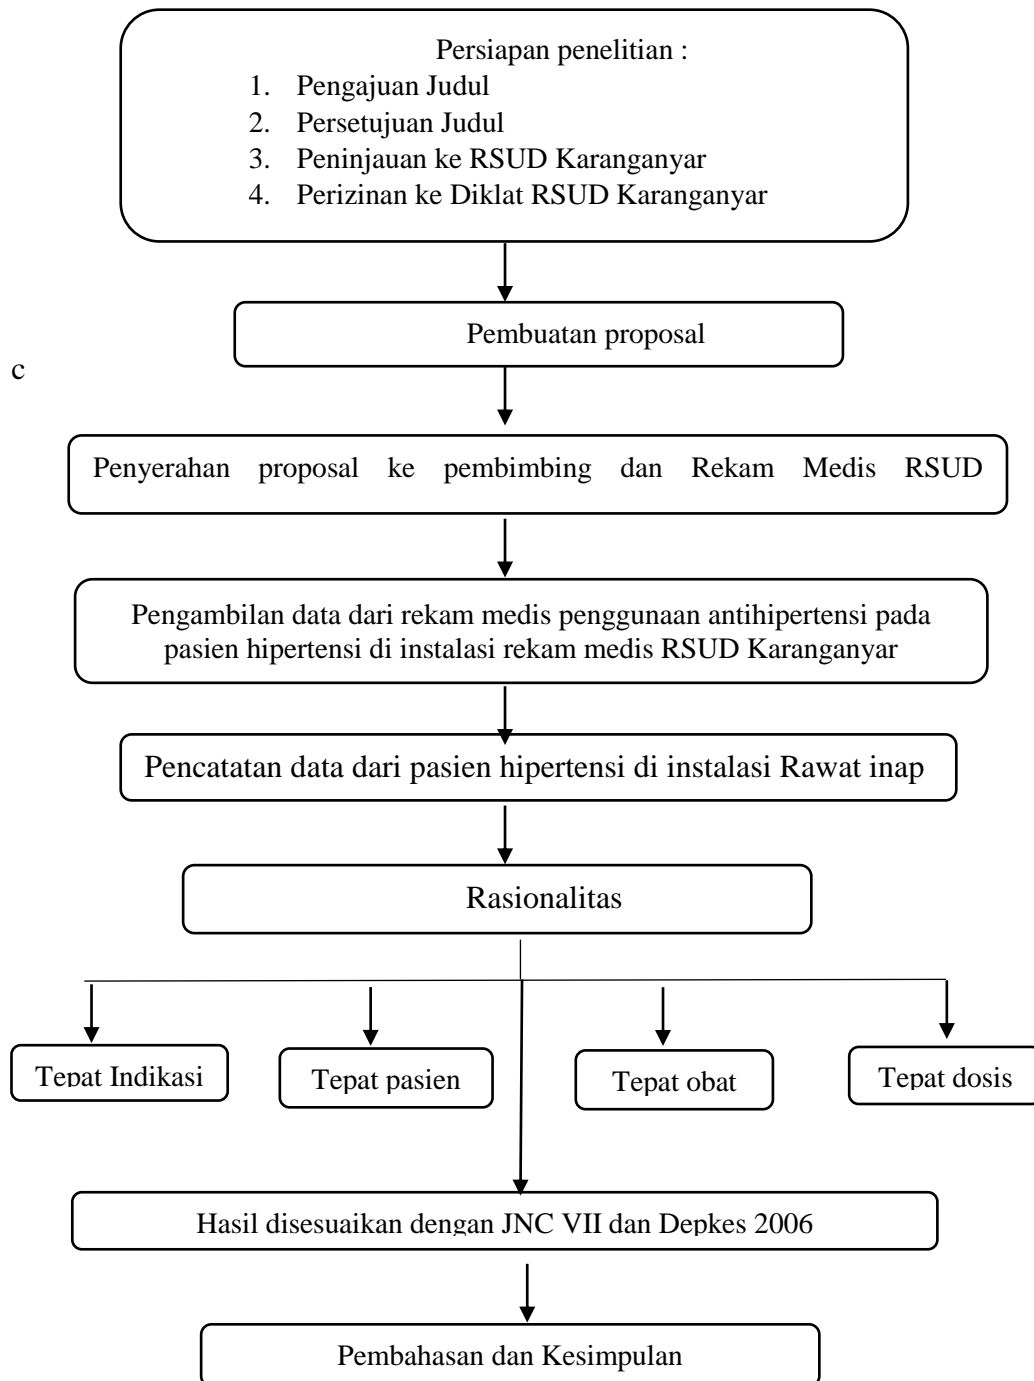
Persiapan penelitian :
1. Pengajuan Judul
2. Persetujuan Judul
3. Peninjauan ke RSUD Karanganyar
4. Perizinan ke Diklat RSUD Karanganyar

Pembuatan proposal

c

Penyerahan proposal ke pembimbing dan Rekam Medis RSUD

Pengambilan data dari rekam medis penggunaan antihipertensi pada pasien hipertensi di instalasi rekam medis RSUD Karanganyar

Pencatatan data dari pasien hipertensi di instalasi Rawat inap

Rasionalitas

Tepat Indikasi

Tepat pasien

Tepat obat

Tepat dosis

Hasil disesuaikan dengan JNC VII dan Depkes 2006

Pembahasan dan Kesimpulan